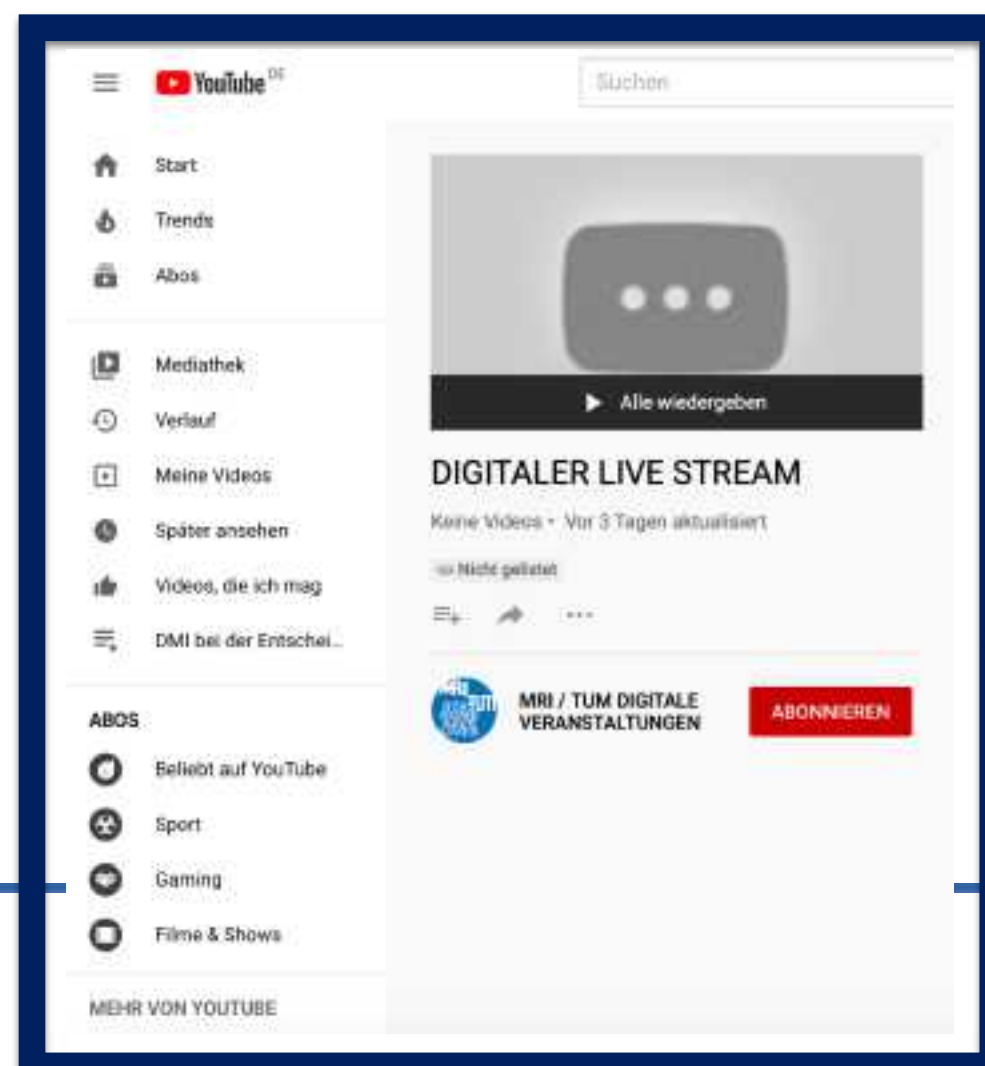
YouTube DE

Suchen

Start
Trends
Abos

Mediathek
Verlauf
Meine Videos
Später ansehen
Videos, die ich mag
DMI bei der Entschei...

ABOS
Beliebt auf YouTube
Sport
Gaming
Filme & Shows

MEHR VON YOUTUBE

Alle wiedergeben

DIGITALER LIVE STREAM

Keine Videos • Vor 3 Tagen aktualisiert

Nicht gelistet

...

MRI / TUM DIGITALE VERANSTALTUNGEN

ABONNIEREN